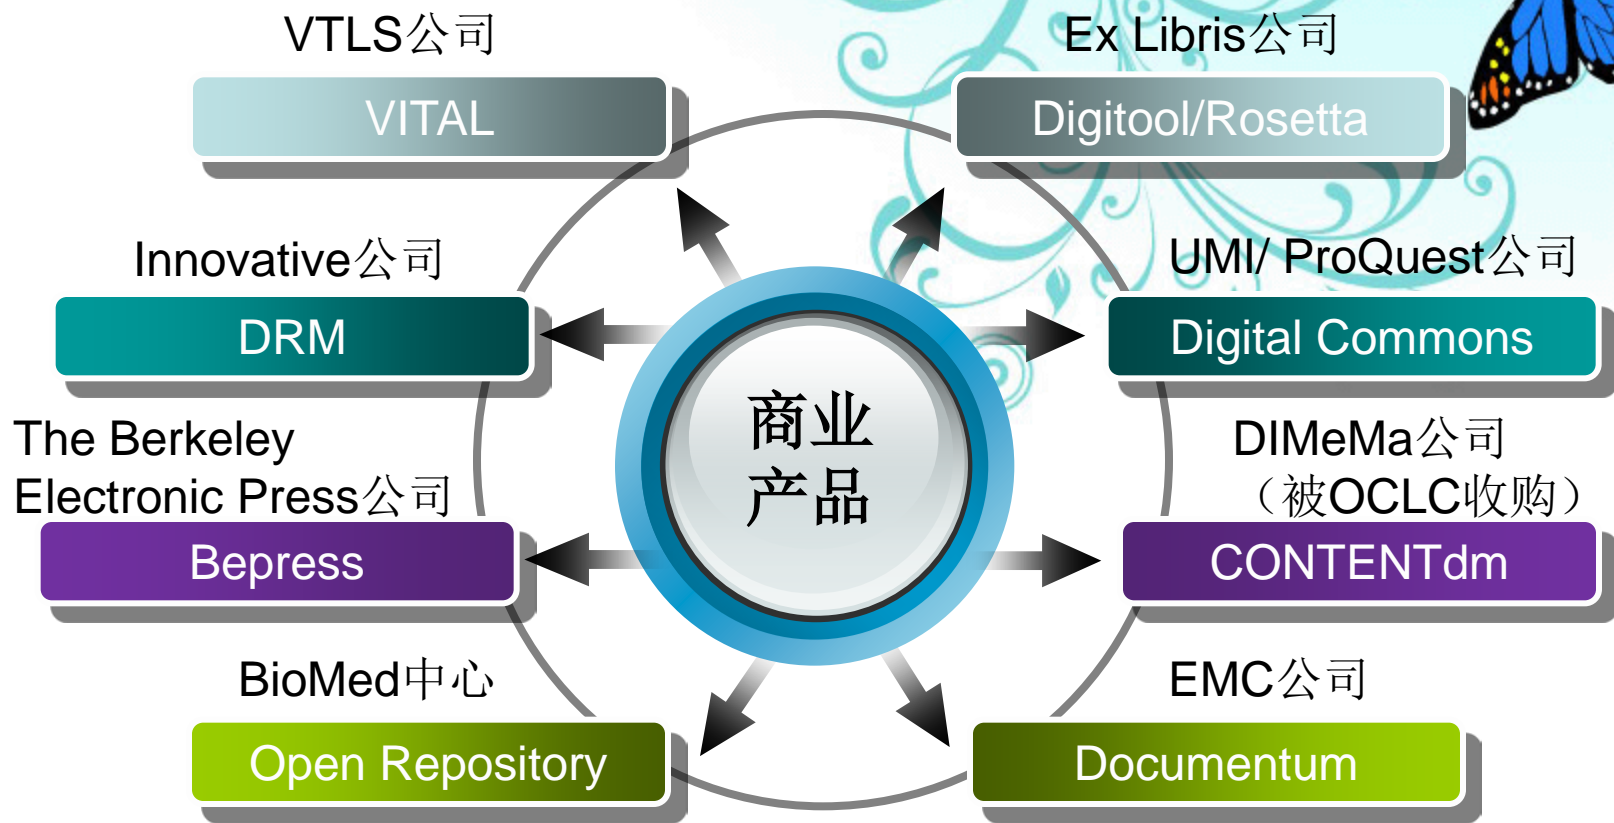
VTLS公司

VITAL

Ex Libris公司

Digitool/Rosetta

Innovative公司

DRM

UMI/ ProQuest公司

Digital Commons

商业
产品

The Berkeley Electronic Press公司

Bepress

DIMeMa公司
（被OCLC收购）

CONTENTdm

BioMed中心

Open Repository

EMC公司

Documentum